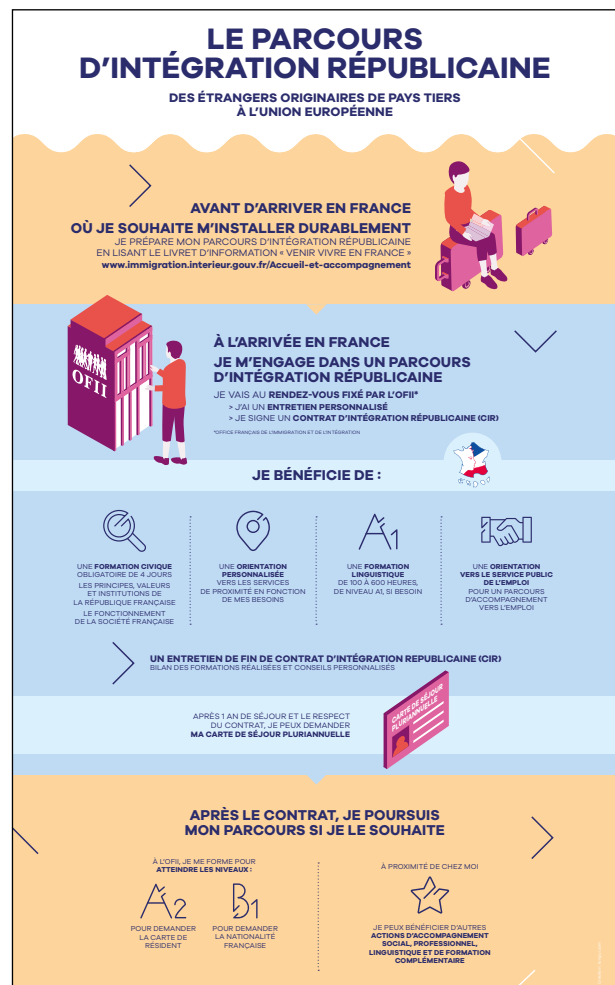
LE PARCOURS D'INTÉGRATION RÉPUBLICAINE

DES ÉTRANGERS ORIGINAIRES DE PAYS TIERS À L'UNION EUROPÉENNE

AVANT D'ARRIVER EN FRANCE
OÙ JE SOUHAITE M'INSTALLER DURABLEMENT
JE PRÉPARE MON PARCOURS D'INTÉGRATION RÉPUBLICAINE EN LISANT LE LIVRET D'INFORMATION « VENIR VIVRE EN FRANCE »
www.immigration.interieur.gouv.fr/Accueil-et-accompagnement

OFII

À L'ARRIVÉE EN FRANCE
JE M'ENGAGE DANS UN PARCOURS D'INTÉGRATION RÉPUBLICAINE
JE VAIS AU RENDEZ-VOUS FIXÉ PAR L'OFII*
> J'AI UN ENTRETIEN PERSONNALISÉ
> JE SIGNE UN CONTRAT D'INTÉGRATION RÉPUBLICAINE (CIR)
*OFFICE FRANÇAIS DE L'IMMIGRATION ET DE L'INTÉGRATION

JE BÉNÉFICIE DE :

UNE FORMATION CIVIQUE OBLIGATOIRE DE 4 JOURS
LES PRINCIPES, VALEURS ET INSTITUTIONS DE LA RÉPUBLIQUE FRANÇAISE
LE FONCTIONNEMENT DE LA SOCIÉTÉ FRANÇAISE

UNE ORIENTATION PERSONNALISÉE VERS LES SERVICES DE PROXIMITÉ EN FONCTION DE MES BESOINS

A1
UNE FORMATION LINGUISTIQUE DE 100 À 600 HEURES, DE NIVEAU A1, SI BESOIN

UNE ORIENTATION VERS LE SERVICE PUBLIC DE L'EMPLOI POUR UN PARCOURS D'ACCOMPAGNEMENT VERS L'EMPLOI

UN ENTRETIEN DE FIN DE CONTRAT D'INTÉGRATION REPUBLICAINE (CIR)
BILAN DES FORMATIONS RÉALISÉES ET CONSEILS PERSONNALISÉS

APRÈS 1 AN DE SÉJOUR ET LE RESPECT DU CONTRAT, JE PEUX DEMANDER MA CARTE DE SÉJOUR PLURIANNUELLE

CARTE DE SÉJOUR PLURIANNUELLE

APRÈS LE CONTRAT, JE POURSUIS MON PARCOURS SI JE LE SOUHAITE

À L'OFII, JE ME FORME POUR ATTEINDRE LES NIVEAUX :
A2
POUR DEMANDER LA CARTE DE RÉSIDENT
B1
POUR DEMANDER LA NATIONALITÉ FRANÇAISE

À PROXIMITÉ DE CHEZ MOI
JE PEUX BÉNÉFICIER D'AUTRES ACTIONS D'ACCOMPAGNEMENT SOCIAL, PROFESSIONNEL, LINGUISTIQUE ET DE FORMATION COMPLÉMENTAIRE